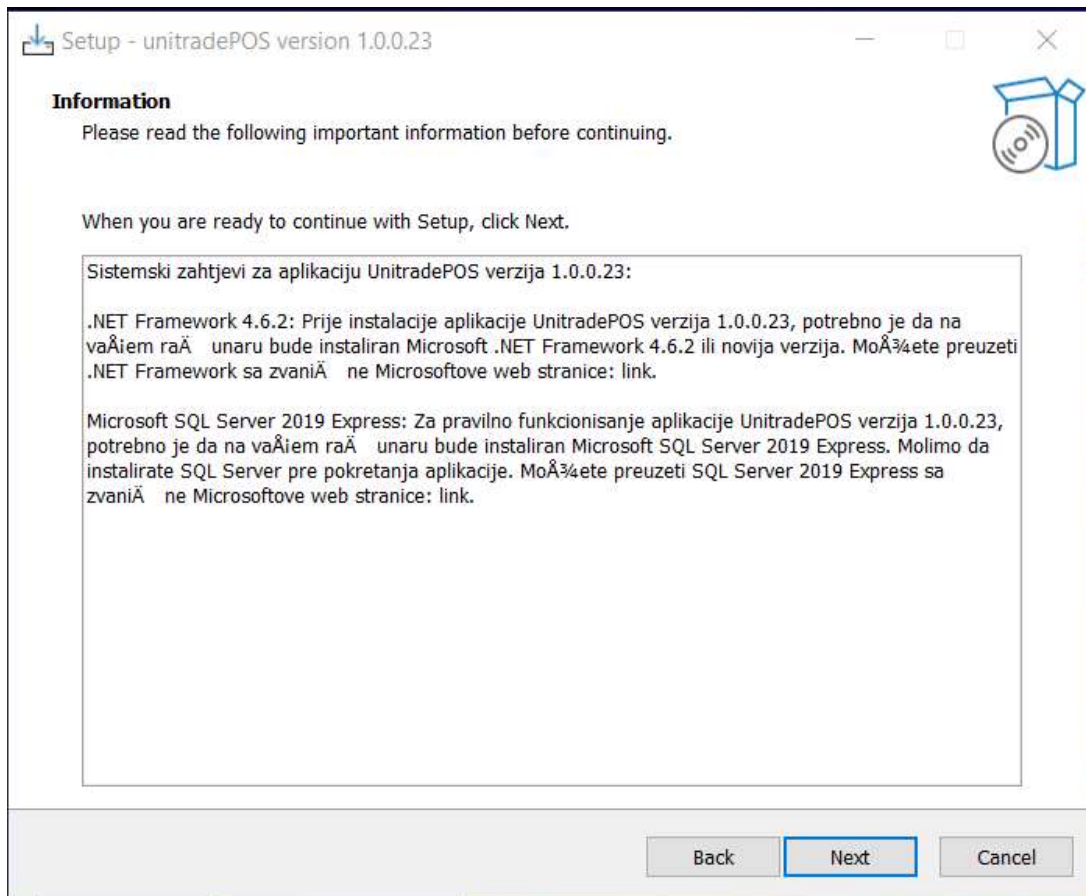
Setup - unitradePOS version 1.0.0.23

Information
Please read the following important information before continuing.

When you are ready to continue with Setup, click Next.

Sistemski zahtjevi za aplikaciju UnitradePOS verzija 1.0.0.23:

.NET Framework 4.6.2: Prije instalacije aplikacije UnitradePOS verzija 1.0.0.23, potrebno je da na vaÅiem raÄ unaru bude instaliran Microsoft .NET Framework 4.6.2 ili novija verzija. MoÅ¾ete preuzeti .NET Framework sa zvaniÄ ne Microsoftove web stranice: link.

Microsoft SQL Server 2019 Express: Za pravilno funkcionisanje aplikacije UnitradePOS verzija 1.0.0.23, potrebno je da na vaÅiem raÄ unaru bude instaliran Microsoft SQL Server 2019 Express. Molimo da instalirate SQL Server pre pokretanja aplikacije. MoÅ¾ete preuzeti SQL Server 2019 Express sa zvaniÄ ne Microsoftove web stranice: link.

Back Next Cancel